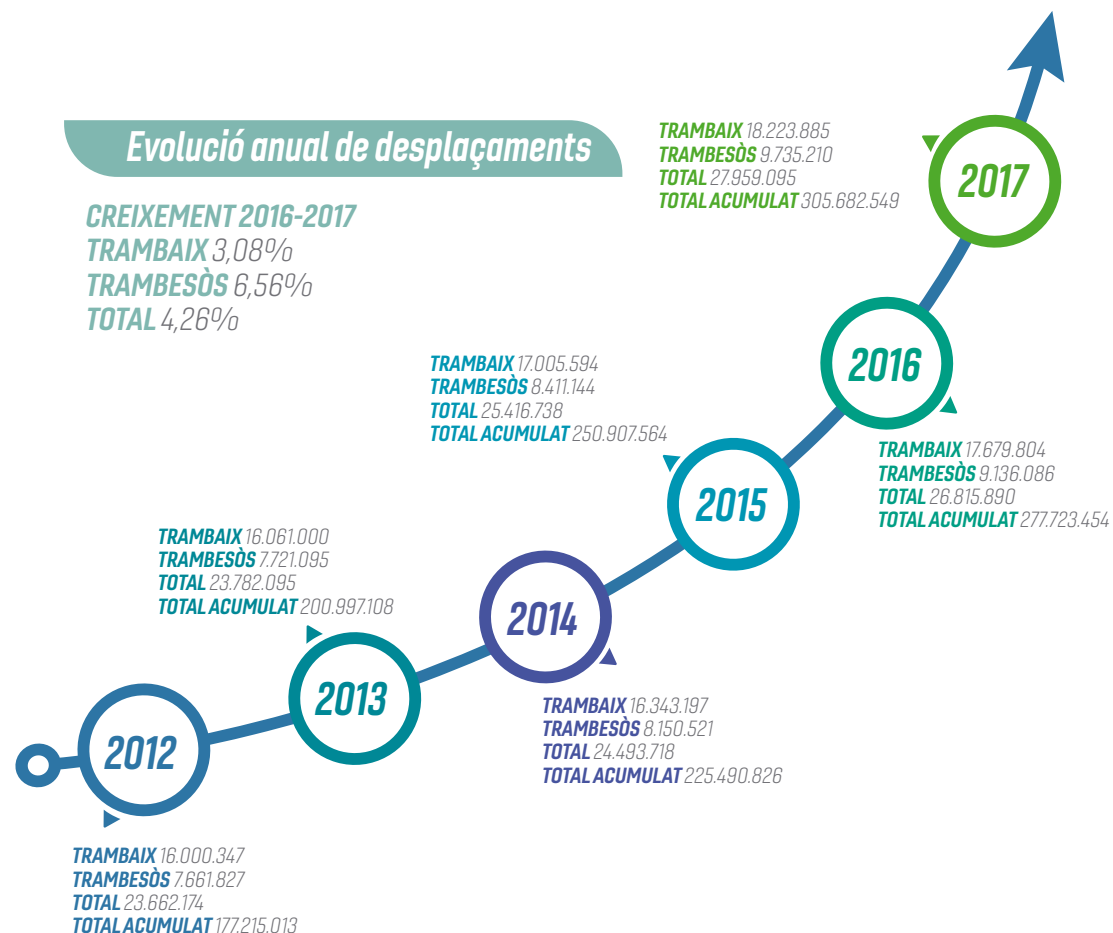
Evolució anual de desplaçaments

CREIXEMENT 2016-2017
TRAMBAIX 3,08%
TRAMBESÒS 6,56%
TOTAL 4,26%

TRAMBAIX 18.223.885
TRAMBESÒS 9.735.210
TOTAL 27.959.095
TOTAL ACUMULAT 305.682.549

2017

TRAMBAIX 17.005.594
TRAMBESÒS 8.411.144
TOTAL 25.416.738
TOTAL ACUMULAT 250.907.564

2016

TRAMBAIX 17.679.804
TRAMBESÒS 9.136.086
TOTAL 26.815.890
TOTAL ACUMULAT 277.723.454

2015

TRAMBAIX 16.061.000
TRAMBESÒS 7.721.095
TOTAL 23.782.095
TOTAL ACUMULAT 200.997.108

2014

2013

TRAMBAIX 16.343.197
TRAMBESÒS 8.150.521
TOTAL 24.493.718
TOTAL ACUMULAT 225.490.826

2012

TRAMBAIX 16.000.347
TRAMBESÒS 7.661.827
TOTAL 23.662.174
TOTAL ACUMULAT 177.215.013